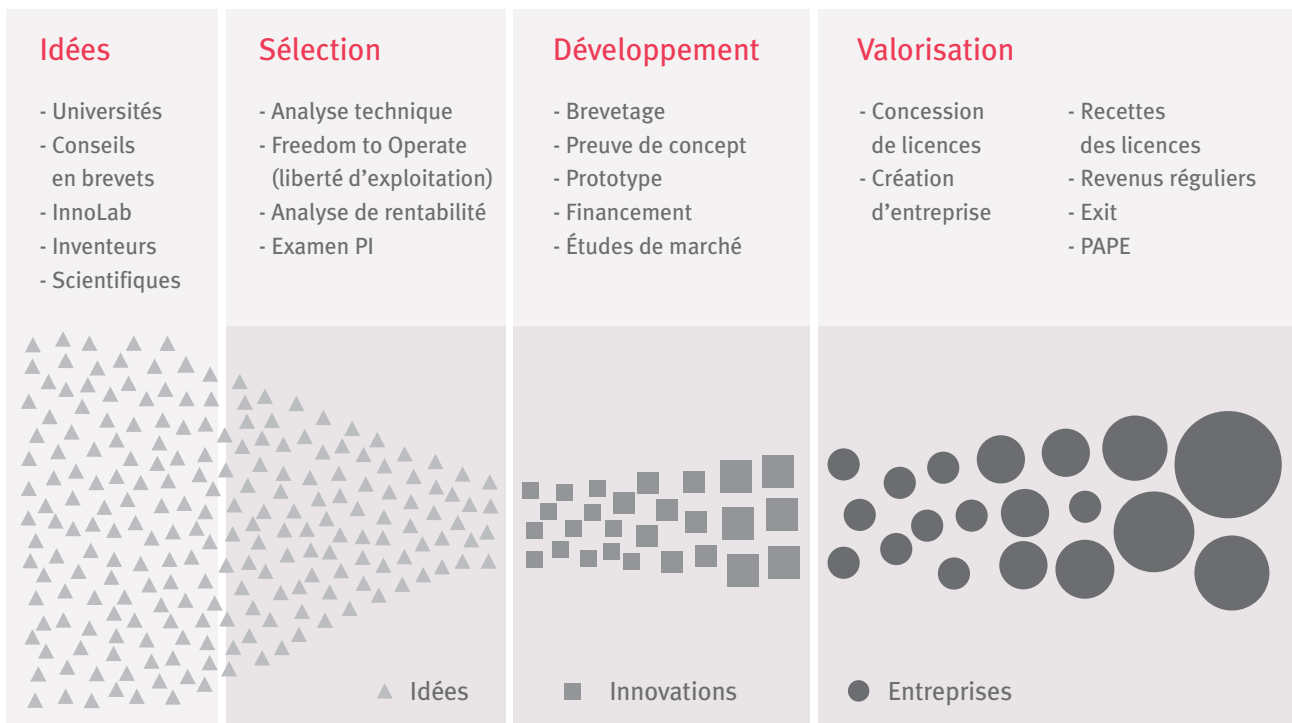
Idées

- Universités
- Conseils en brevets
- InnoLab
- Inventeurs
- Scientifiques

Sélection

- Analyse technique
- Freedom to Operate (liberté d'exploitation)
- Analyse de rentabilité
- Examen PI

Développement

- Brevetage
- Preuve de concept
- Prototype
- Financement
- Études de marché

Valorisation

- Concession de licences
- Création d'entreprise

- Recettes des licences
- Revenus réguliers
- Exit
- PAPE

Idées

Innovations

Entreprises